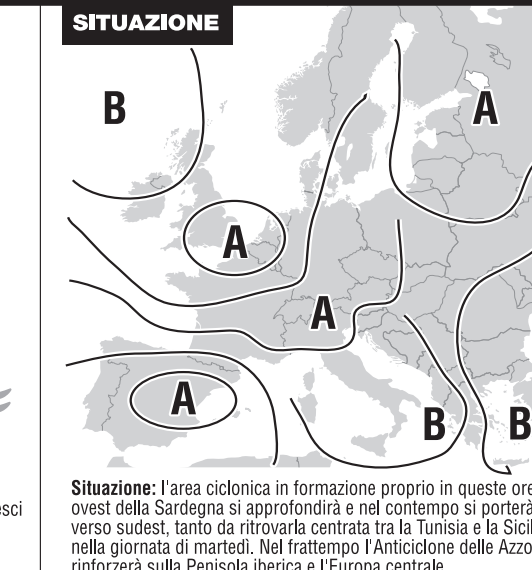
SITUAZIONE

B

A

A

A

A

B

B

esci

Situazione: l'area ciclonica in formazione proprio in queste ore ovest della Sardegna si approfondirà e nel contempo si porterà verso sudest, tanto da ritrovarla centrata tra la Tunisia e la Sicil nella giornata di martedì. Nel frattempo l'Anticiclone delle Azzo rinforzerà sulla Penisola iberica e l'Europa centrale